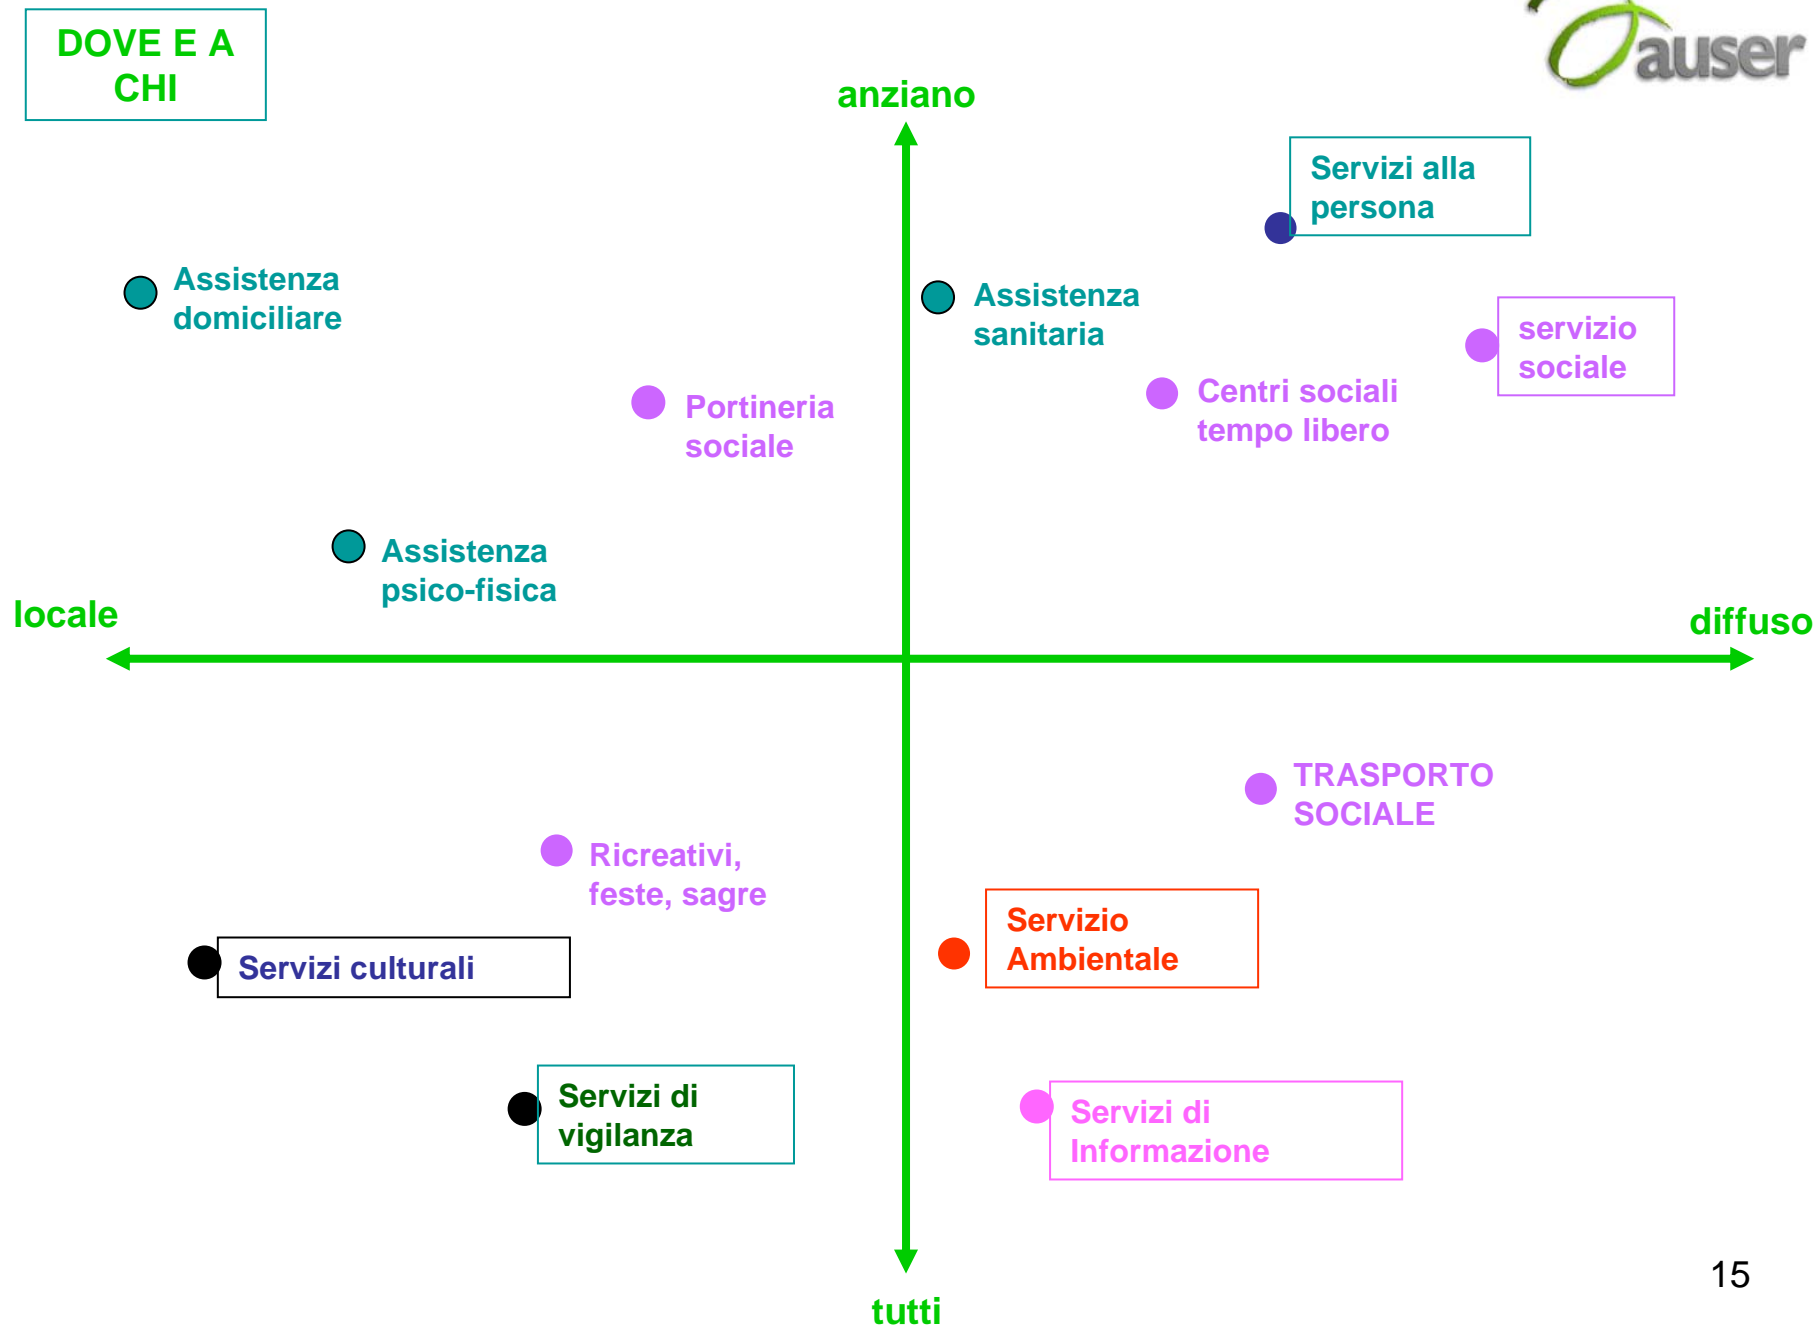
DOVE E A CHI

auser

anziano

Servizi alla persona

Assistenza domiciliare

Assistenza sanitaria

servizio sociale

Portineria sociale

Centri sociali tempo libero

Assistenza psico-fisica

locale

diffuso

TRASPORTO SOCIALE

Ricreativi, feste, sagre

Servizio Ambientale

Servizi culturali

Servizi di vigilanza

Servizi di Informazione

tutti

15